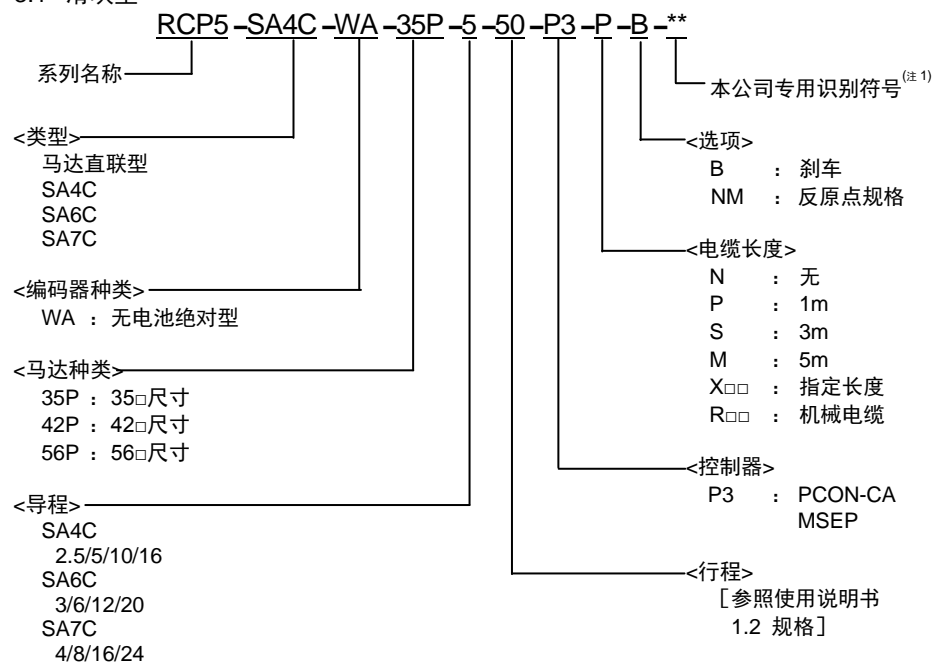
RCP5 – SA4C – WA – 35P – 5 – 50 – P3 – P – B – **

系列名称

本公司专用识别符号$^{(注1)}$

<类型>
马达直联型
SA4C
SA6C
SA7C

<选项>
B ： 刹车
NM ： 反原点规格

<编码器种类>
WA ： 无电池绝对型

<电缆长度>
N ： 无
P ： 1m
S ： 3m
M ： 5m
X□□ ： 指定长度
R□□ ： 机械电缆

<马达种类>
35P ： 35□尺寸
42P ： 42□尺寸
56P ： 56□尺寸

<控制器>
P3 ： PCON-CA
MSEP

<导程>
SA4C
2.5/5/10/16
SA6C
3/6/12/20
SA7C
4/8/16/24

<行程>
［参照使用说明书 1.2 规格］